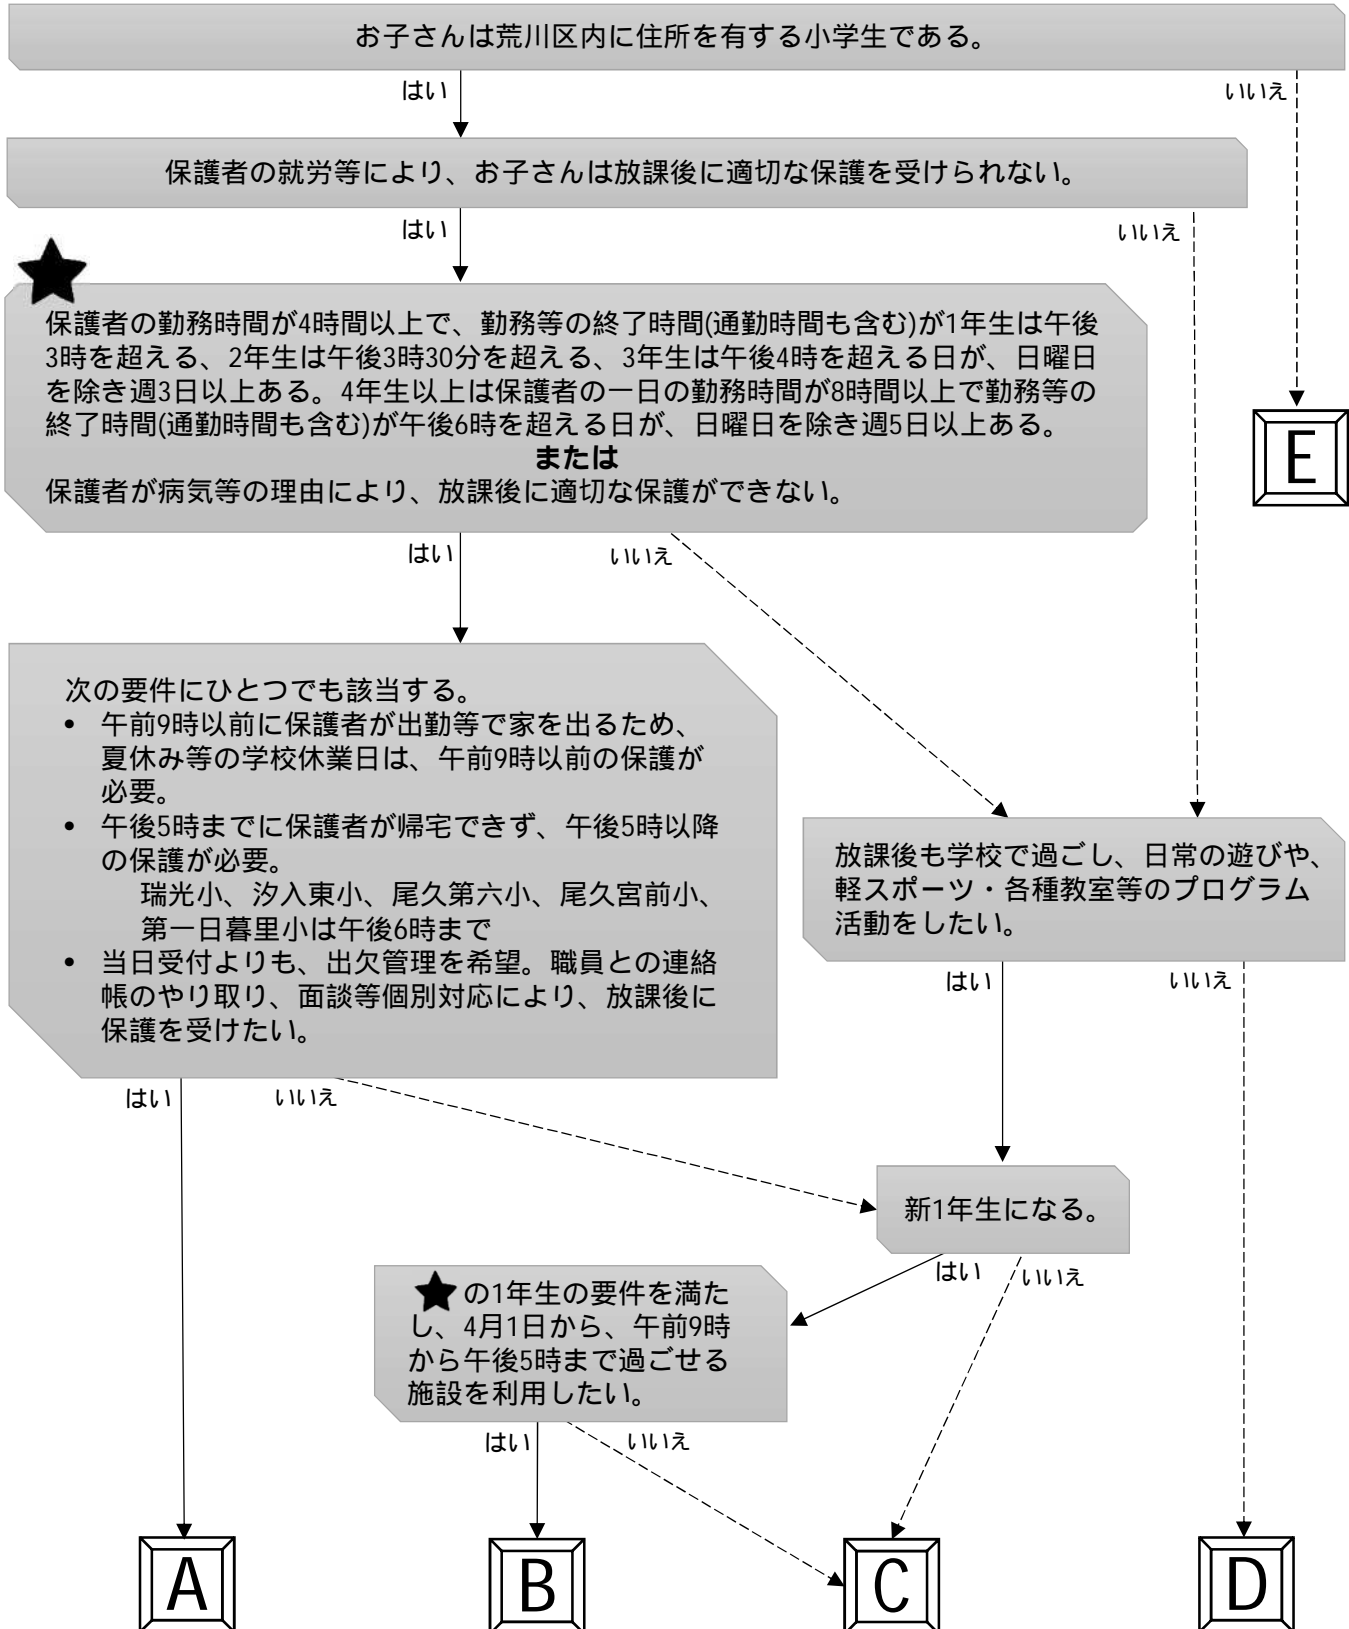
お子さんは荒川区内に住所を有する小学生である。

はい

いいえ

保護者の就労等により、お子さんは放課後に適切な保護を受けられない。

はい

いいえ

保護者の勤務時間が4時間以上で、勤務等の終了時間(通勤時間も含む)が1年生は午後3時を超える、2年生は午後3時30分を超える、3年生は午後4時を超える日が、日曜日を除き週3日以上ある。4年生以上は保護者の一日の勤務時間が8時間以上で勤務等の終了時間(通勤時間も含む)が午後6時を超える日が、日曜日を除き週5日以上ある。
または
保護者が病気等の理由により、放課後に適切な保護ができない。

E

はい

いいえ

次の要件にひとつでも該当する。
• 午前9時以前に保護者が出勤等で家を出るため、夏休み等の学校休業日は、午前9時以前の保護が必要。
• 午後5時までに保護者が帰宅できず、午後5時以降の保護が必要。
瑞光小、汐入東小、尾久第六小、尾久宮前小、第一日暮里小は午後6時まで
• 当日受付よりも、出欠管理を希望。職員との連絡帳のやり取り、面談等個別対応により、放課後に保護を受けたい。

放課後も学校で過ごし、日常の遊びや、軽スポーツ・各種教室等のプログラム活動をしたい。

はい

いいえ

はい

いいえ

新1年生になる。

はい

いいえ

の1年生の要件を満たし、4月1日から、午前9時から午後5時まで過ごせる施設を利用したい。

はい

いいえ

A

B

C

D